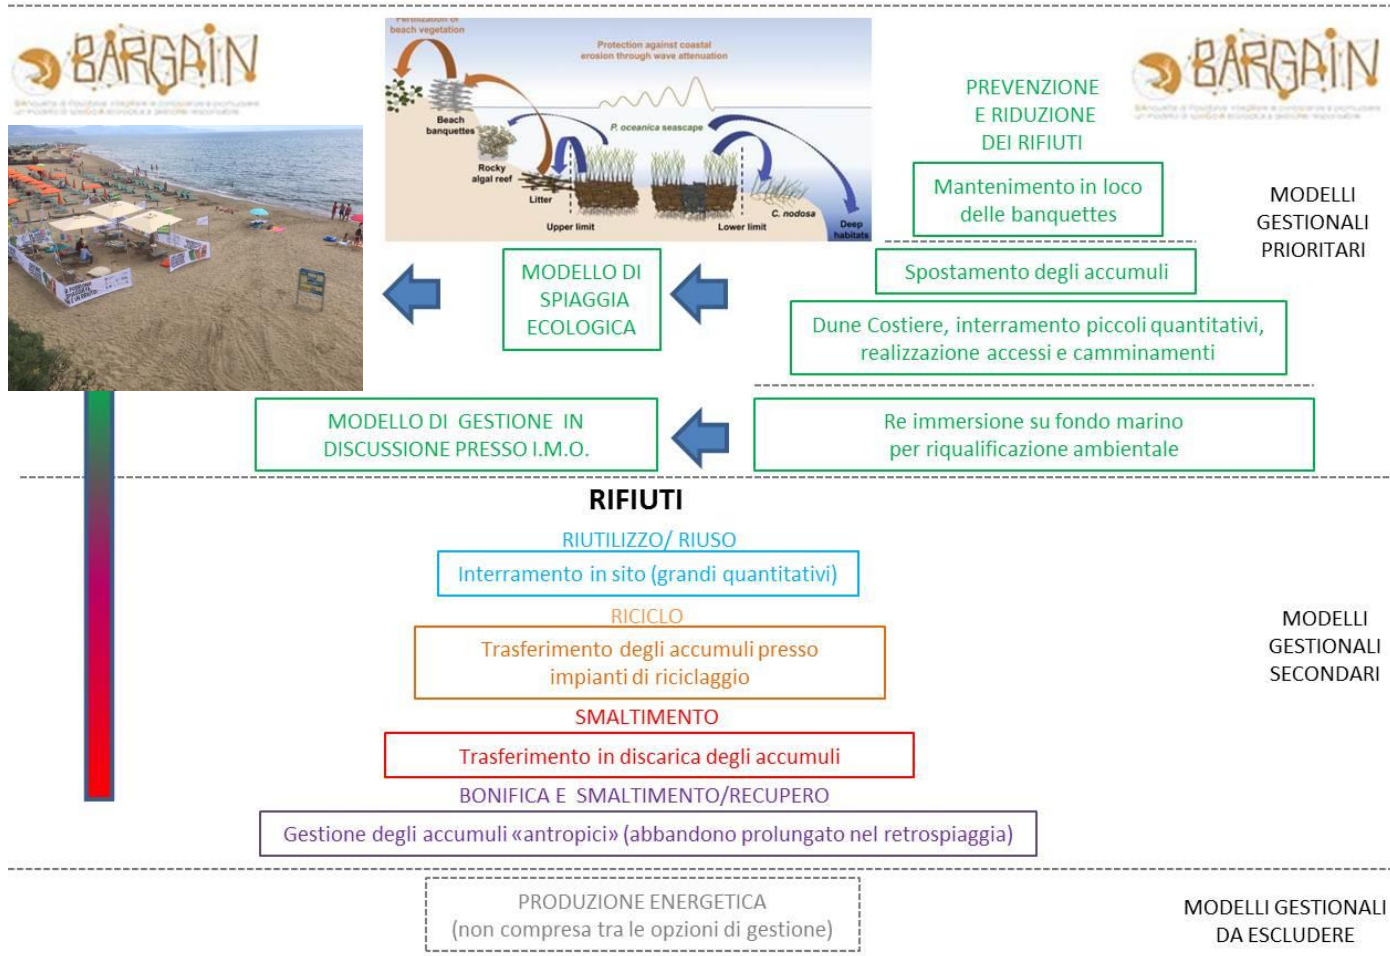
BARGAIN

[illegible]

Fertilization of beach vegetation

Protection against coastal erosion through wave attenuation

Beach banquettes

P. oceanica seascape

Rocky algal reef

Litter

C. nodosa

Upper limit

Lower limit

Deep habitats

BARGAIN

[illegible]

PREVENZIONE E RIDUZIONE DEI RIFIUTI

Mantenimento in loco delle banquettes

MODELLI GESTIONALI PRIORITARI

MODELLO DI SPIAGGIA ECOLOGICA

Spostamento degli accumuli

Dune Costiere, interramento piccoli quantitativi, realizzazione accessi e camminamenti

MODELLO DI GESTIONE IN DISCUSSIONE PRESSO I.M.O.

Re immersione su fondo marino per riqualificazione ambientale

RIFIUTI

RIUTILIZZO/ RIUSO

Interramento in sito (grandi quantitativi)

RICICLO

Trasferimento degli accumuli presso impianti di riciclaggio

MODELLI GESTIONALI SECONDARI

SMALTIMENTO

Trasferimento in discarica degli accumuli

BONIFICA E SMALTIMENTO/RECUPERO

Gestione degli accumuli «antropici» (abbandono prolungato nel retrospiaggia)

PRODUZIONE ENERGETICA (non compresa tra le opzioni di gestione)

MODELLI GESTIONALI DA ESCLUDERE